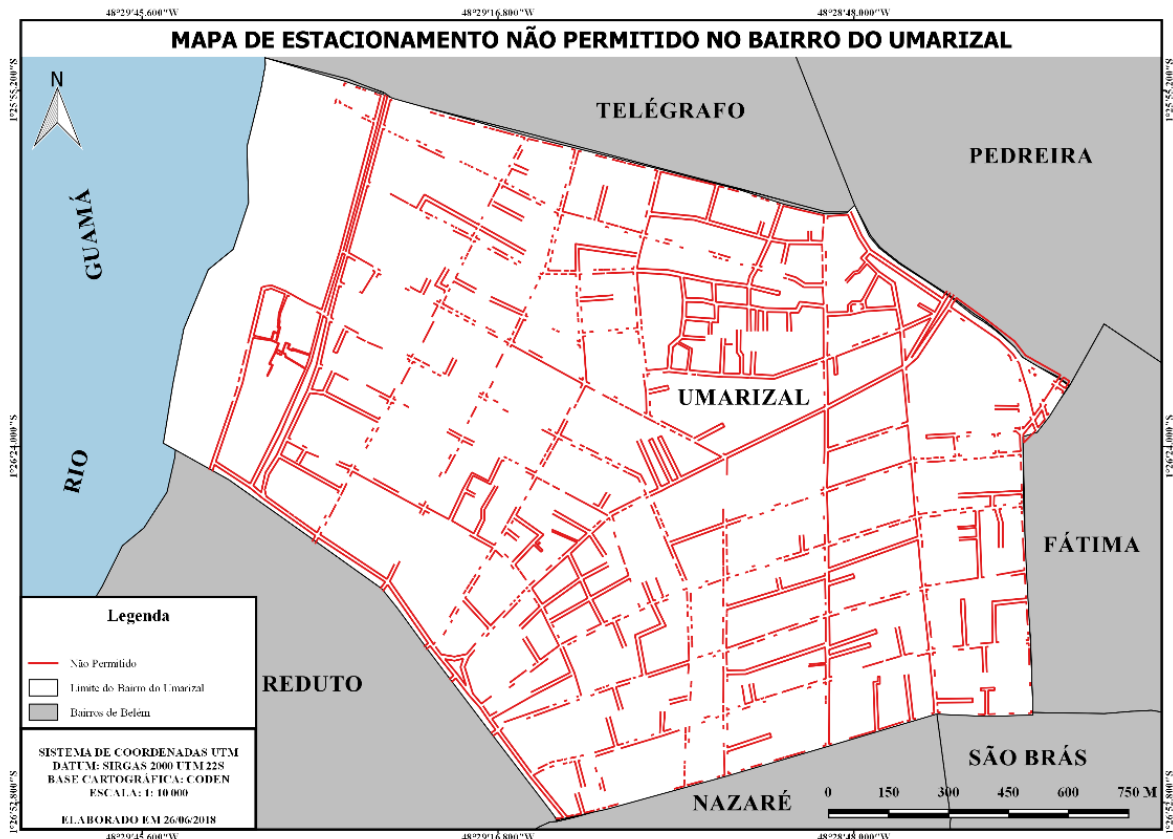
48°29'45.600"W
48°29'16.800"W
48°28'48.000"W

MAPA DE ESTACIONAMENTO NÃO PERMITIDO NO BAIRRO DO UMARIZAL

1°25'55.200"S
1°26'24.000"S
1°26'52.800"S

N

TELÉGRAFO

PEDREIRA

GUAMÁ

RIO

UMARIZAL

FÁTIMA

REDUTO

SÃO BRÁS

NAZARÉ

Legenda

Não Permitido

Limite do Bairro do Umarizal

Bairros de Belém

SISTEMA DE COORDENADAS UTM
DATUM: SIRGAS 2000 UTM 22S
BASE CARTOGRÁFICA: CODEN
ESCALA: 1: 10 000

ELABORADO EM 26/06/2018

0 150 300 450 600 750 M

48°29'45.600"W
48°29'16.800"W
48°28'48.000"W